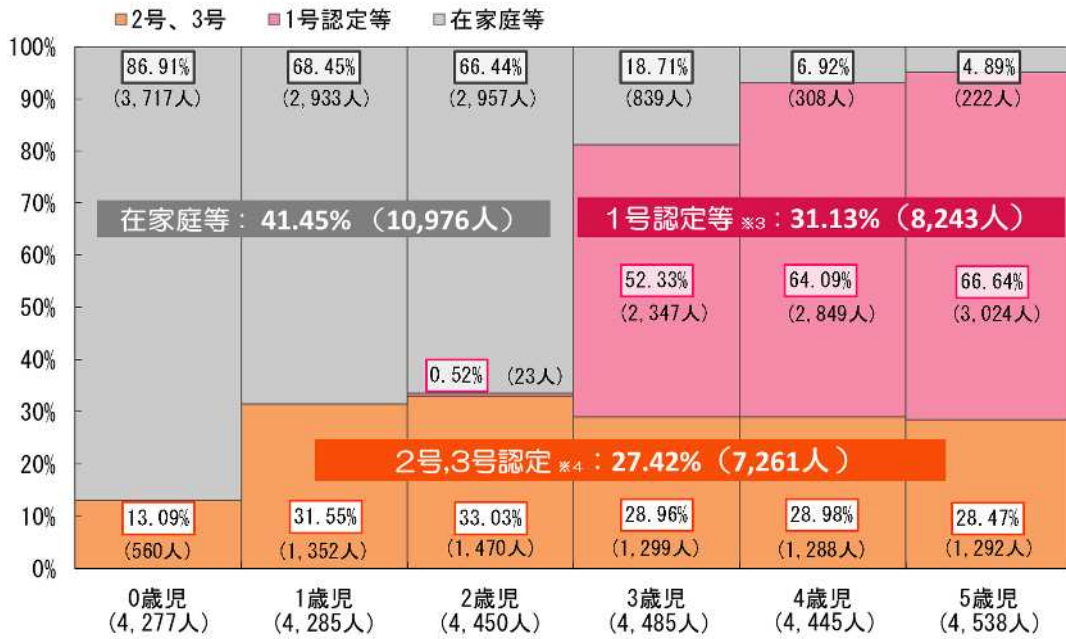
■2号、3号 ■1号認定等 ■在家庭等

100%
90%
80%
70%
60%
50%
40%
30%
20%
10%
0%

86.91%
(3,717人)

68.45%
(2,933人)

66.44%
(2,957人)

18.71%
(839人)

6.92%
(308人)

4.89%
(222人)

在家庭等：41.45%（10,976人）

1号認定等※3：31.13%（8,243人）

52.33%
(2,347人)

64.09%
(2,849人)

66.64%
(3,024人)

0.52% (23人)

2号,3号認定※4：27.42%（7,261人）

13.09%
(560人)

31.55%
(1,352人)

33.03%
(1,470人)

28.96%
(1,299人)

28.98%
(1,288人)

28.47%
(1,292人)

0歳児
(4,277人)

1歳児
(4,285人)

2歳児
(4,450人)

3歳児
(4,485人)

4歳児
(4,445人)

5歳児
(4,538人)